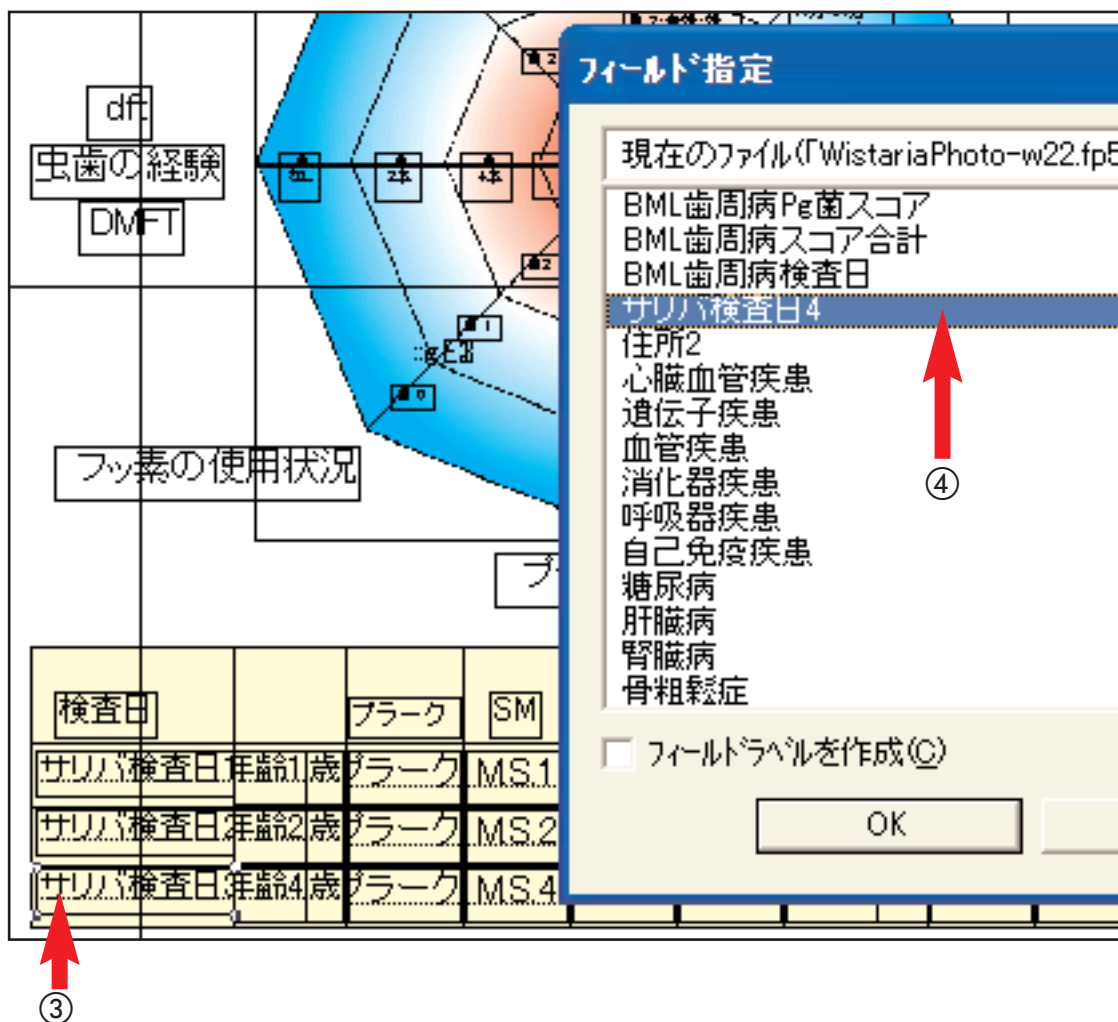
dft
虫歯の経験
DMFT

フッ素の使用状況

プ

検査日 | | プラーク | SM
サリバ検査日1 | 年齢1 | 歳 | プラーク | MS.1
サリバ検査日2 | 年齢2 | 歳 | プラーク | MS.2
サリバ検査日4 | 年齢4 | 歳 | プラーク | MS.4

③

フィールド指定

現在のファイル(「WistariaPhoto-w22.fp5

BML歯周病Pg菌スコア
BML歯周病スコア合計
BML歯周病検査日
サリバ検査日4
住所2
心臓血管疾患
遺伝子疾患
血管疾患
消化器疾患
呼吸器疾患
自己免疫疾患
糖尿病
肝臓病
腎臓病
骨粗鬆症

④

フィールドラベルを作成(C)

OK